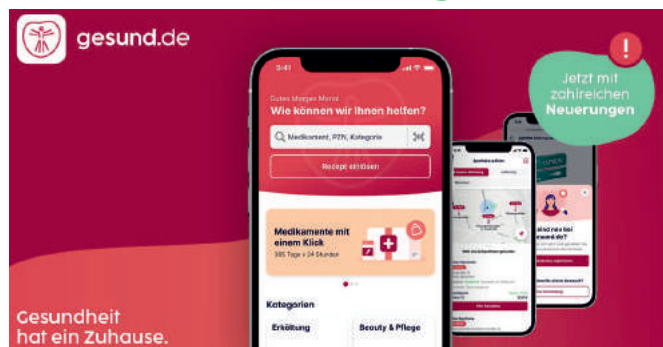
gesund.de

!
Jetzt mit zahlreichen Neuerungen

9:41
Guten Morgen Marco!
Wie können wir Ihnen helfen?
Medikament, PZN, Kategorie
Rezept einlösen

Medikamente mit einem Klick
365 Tage x 24 Stunden

Kategorien
Erkältung
Beauty & Pflege

Gesundheit hat ein Zuhause.